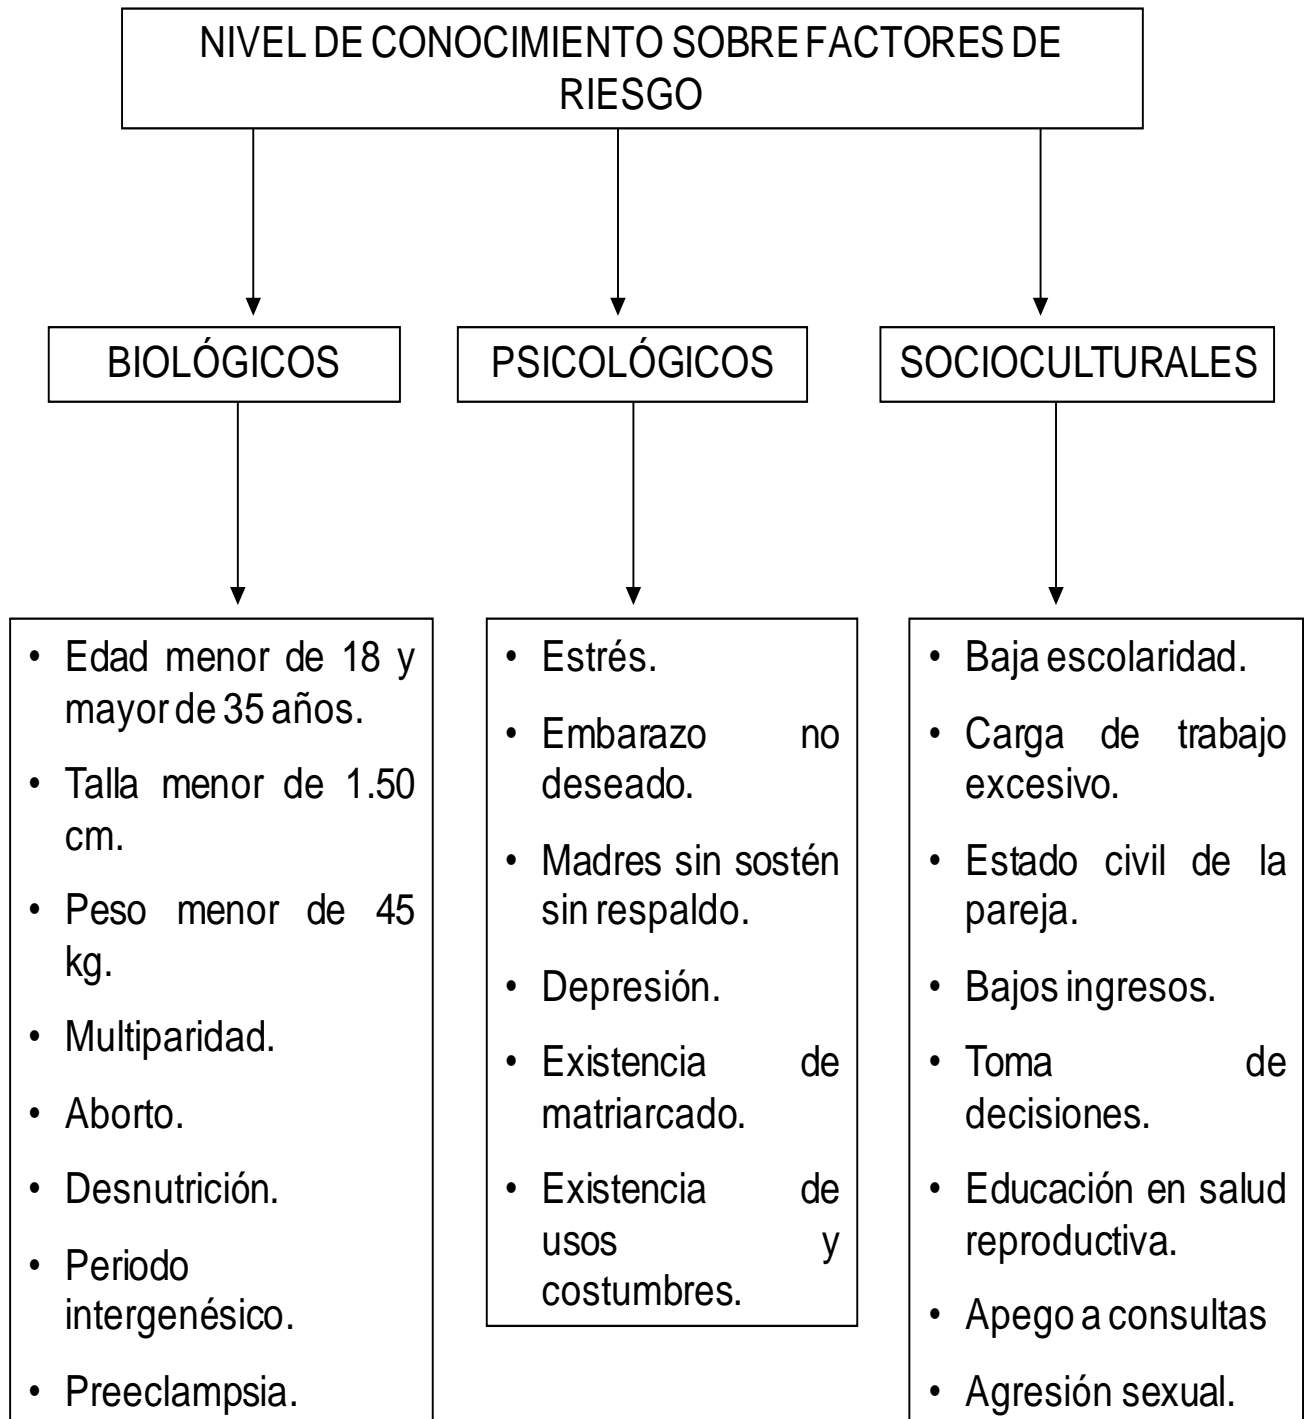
NIVEL DE CONOCIMIENTO SOBRE FACTORES DE RIESGO

BIOLÓGICOS

PSICOLÓGICOS

SOCIOCULTURALES

• Edad menor de 18 y mayor de 35 años.
• Talla menor de 1.50 cm.
• Peso menor de 45 kg.
• Multiparidad.
• Aborto.
• Desnutrición.
• Periodo intergenésico.
• Preeclampsia.

• Estrés.
• Embarazo no deseado.
• Madres sin sostén sin respaldo.
• Depresión.
• Existencia de matriarcado.
• Existencia de usos y costumbres.

• Baja escolaridad.
• Carga de trabajo excesivo.
• Estado civil de la pareja.
• Bajos ingresos.
• Toma de decisiones.
• Educación en salud reproductiva.
• Apego a consultas
• Agresión sexual.